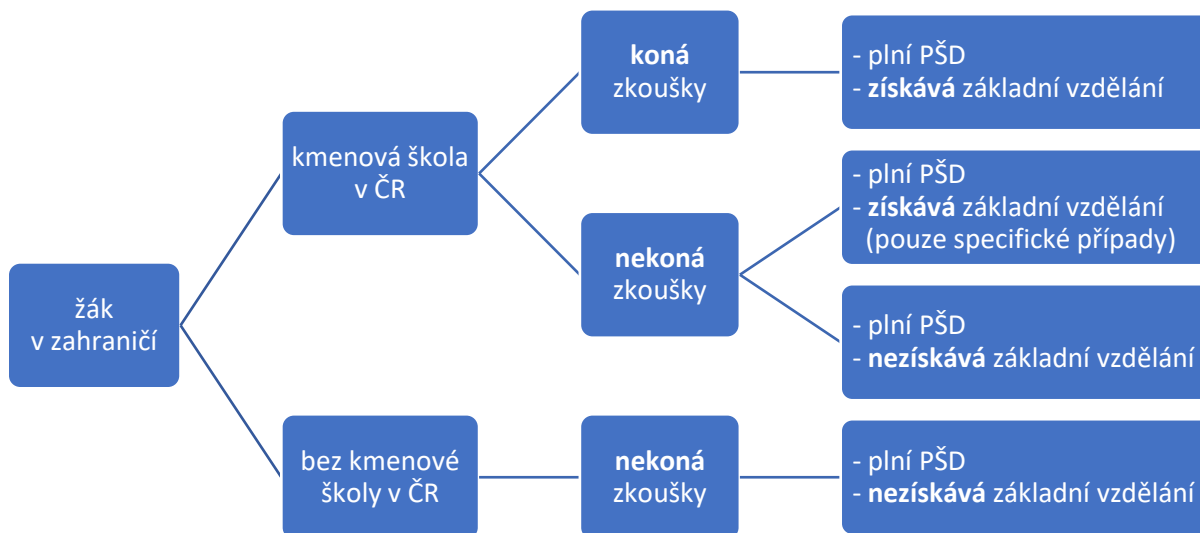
žák v zahraničí

kmenová škola v ČR

koná zkoušky

- plní PŠD
- získává základní vzdělání

nekoná zkoušky

- plní PŠD
- získává základní vzdělání (pouze specifické případy)

- plní PŠD
- nezískává základní vzdělání

bez kmenové školy v ČR

nekoná zkoušky

- plní PŠD
- nezískává základní vzdělání